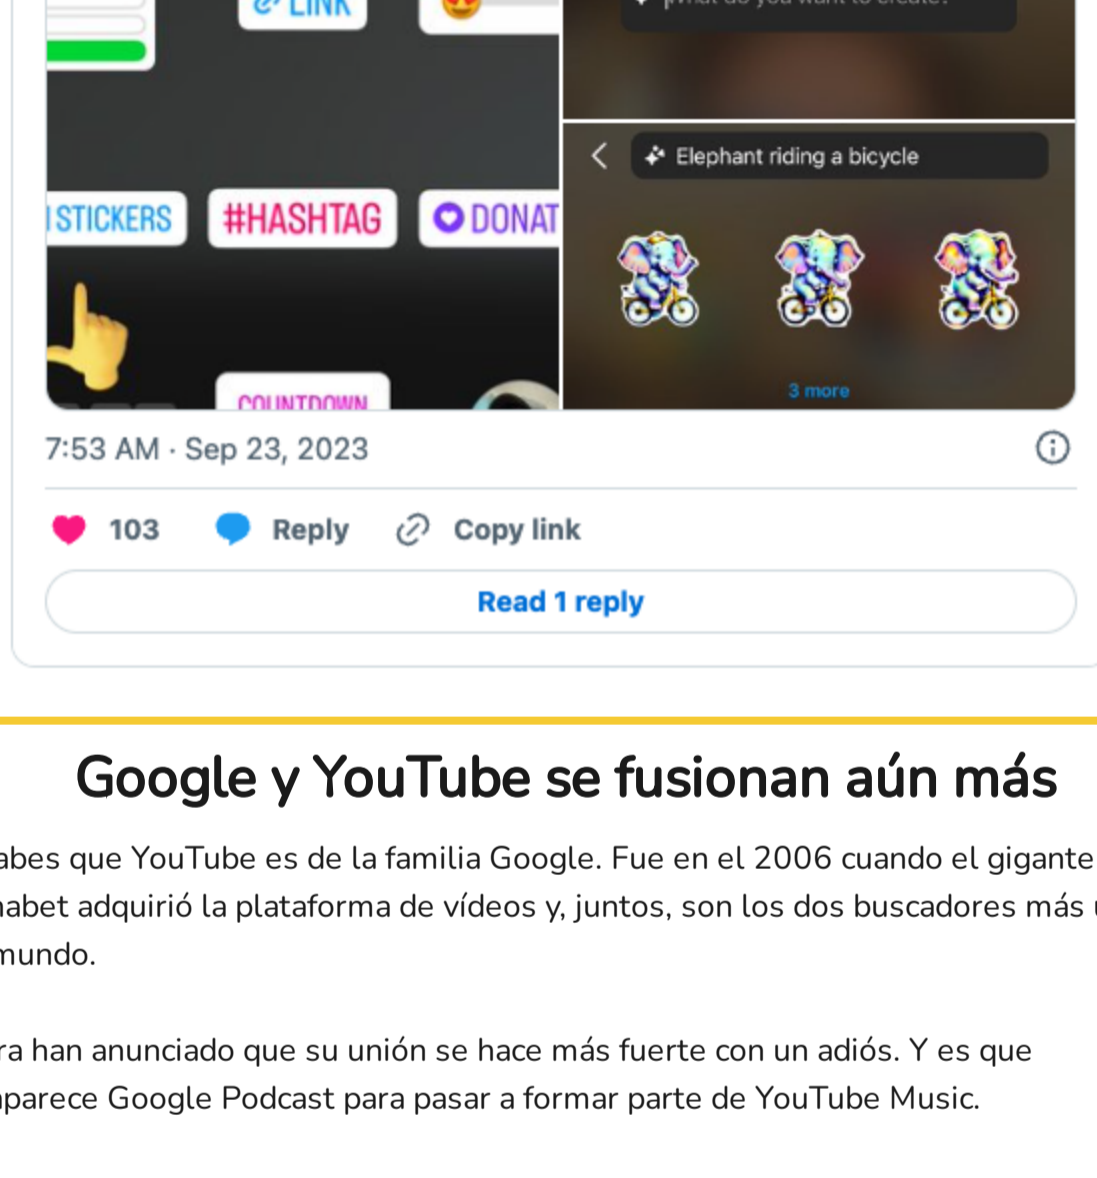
LINK

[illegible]

STICKERS #HASHTAG DONAT

COUNTDOWN

Elephant riding a bicycle

3 more

7:53 AM · Sep 23, 2023

103 Reply Copy link

Read 1 reply

Google y YouTube se fusionan aún más

abes que YouTube es de la familia Google. Fue en el 2006 cuando el gigante
abet adquirió la plataforma de vídeos y, juntos, son los dos buscadores más
mundo.

ra han anunciado que su unión se hace más fuerte con un adiós. Y es que
parece Google Podcast para pasar a formar parte de YouTube Music.